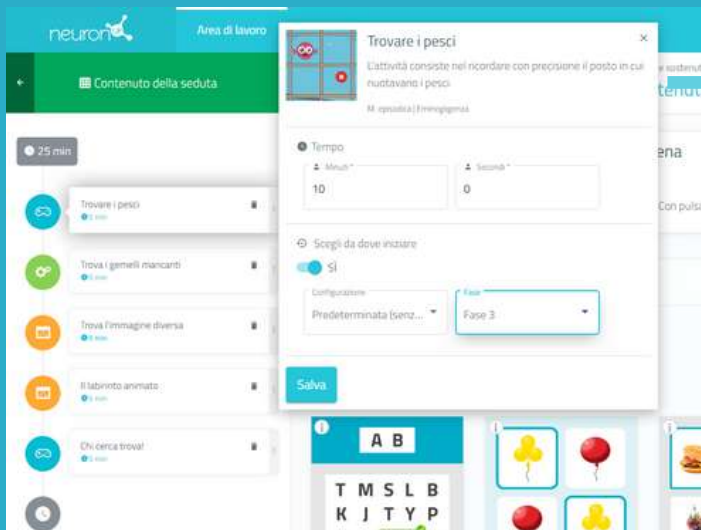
neuron

Area di lavoro

Contenuto della seduta

25 min

Trovare i pesci
5 min

Trova i gemelli mancanti
5 min

Trova l'immagine diversa
5 min

Il labirinto animato
5 min

Chi cerca trova!
5 min

Trovare i pesci

L'attività consiste nel ricordare con precisione il posto in cui nuotavano i pesci

M. episodica | Emisoglienza

×

Tempo

Minuti *
10

Secondi *
0

Scegli da dove iniziare

Sì

Configurazione
Predeterminata (senz...

Fase
Fase 3

Salva

e sostenut

tenut

ena

Con pulsa

A B

T M S L B
K J T Y P